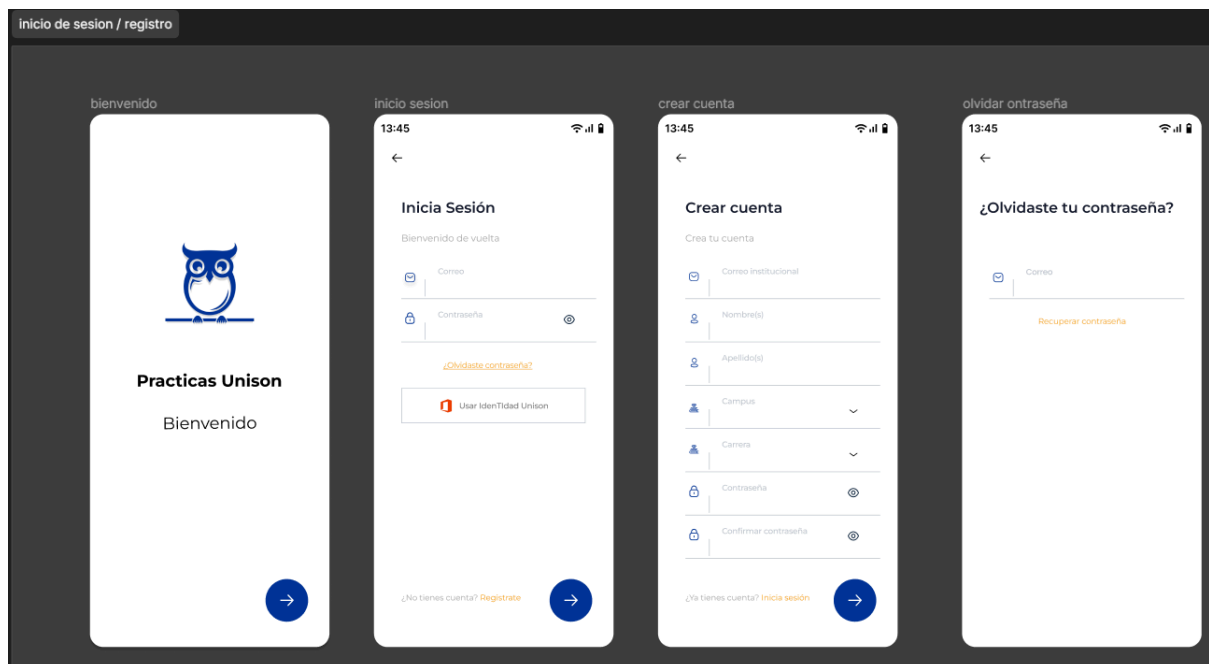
inicio de sesion / registro

bienvenido

Practicas Unison

Bienvenido

inicio sesion

13:45

Inicia Sesión

Bienvenido de vuelta

Correo

Contraseña

¿Olvidaste contraseña?

Usar IdenTIdad Unison

¿No tienes cuenta? Registrate

crear cuenta

13:45

Crear cuenta

Crea tu cuenta

Correo institucional

Nombre(s)

Apellido(s)

Campus

Carrera

Contraseña

Confirmar contraseña

¿Ya tienes cuenta? Inicia sesión

olvidar ontraseña

13:45

¿Olvidaste tu contraseña?

Correo

Recuperar contraseña